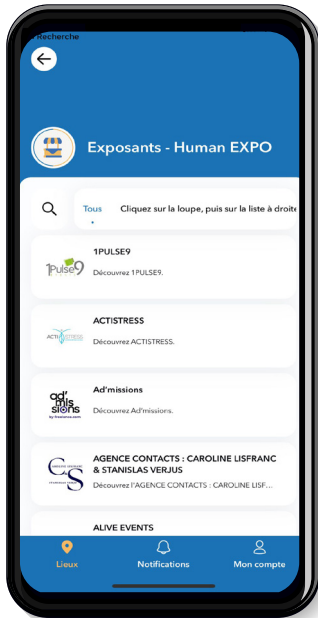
◂ Recherche

Exposants - Human EXPO

Tous

Cliquez sur la loupe, puis sur la liste à droite

1Pulse9

1PULSE9

Découvrez 1PULSE9.

ACTISTRESS

ACTISTRESS

Découvrez ACTISTRESS.

ad'mis sions

Ad'missions

Découvrez Ad'missions.

AGENCE CONTACTS : CAROLINE LISFRANC & STANISLAS VERJUS

Découvrez l'AGENCE CONTACTS : CAROLINE LISF...

ALIVE EVENTS

Lieux

Notifications

Mon compte